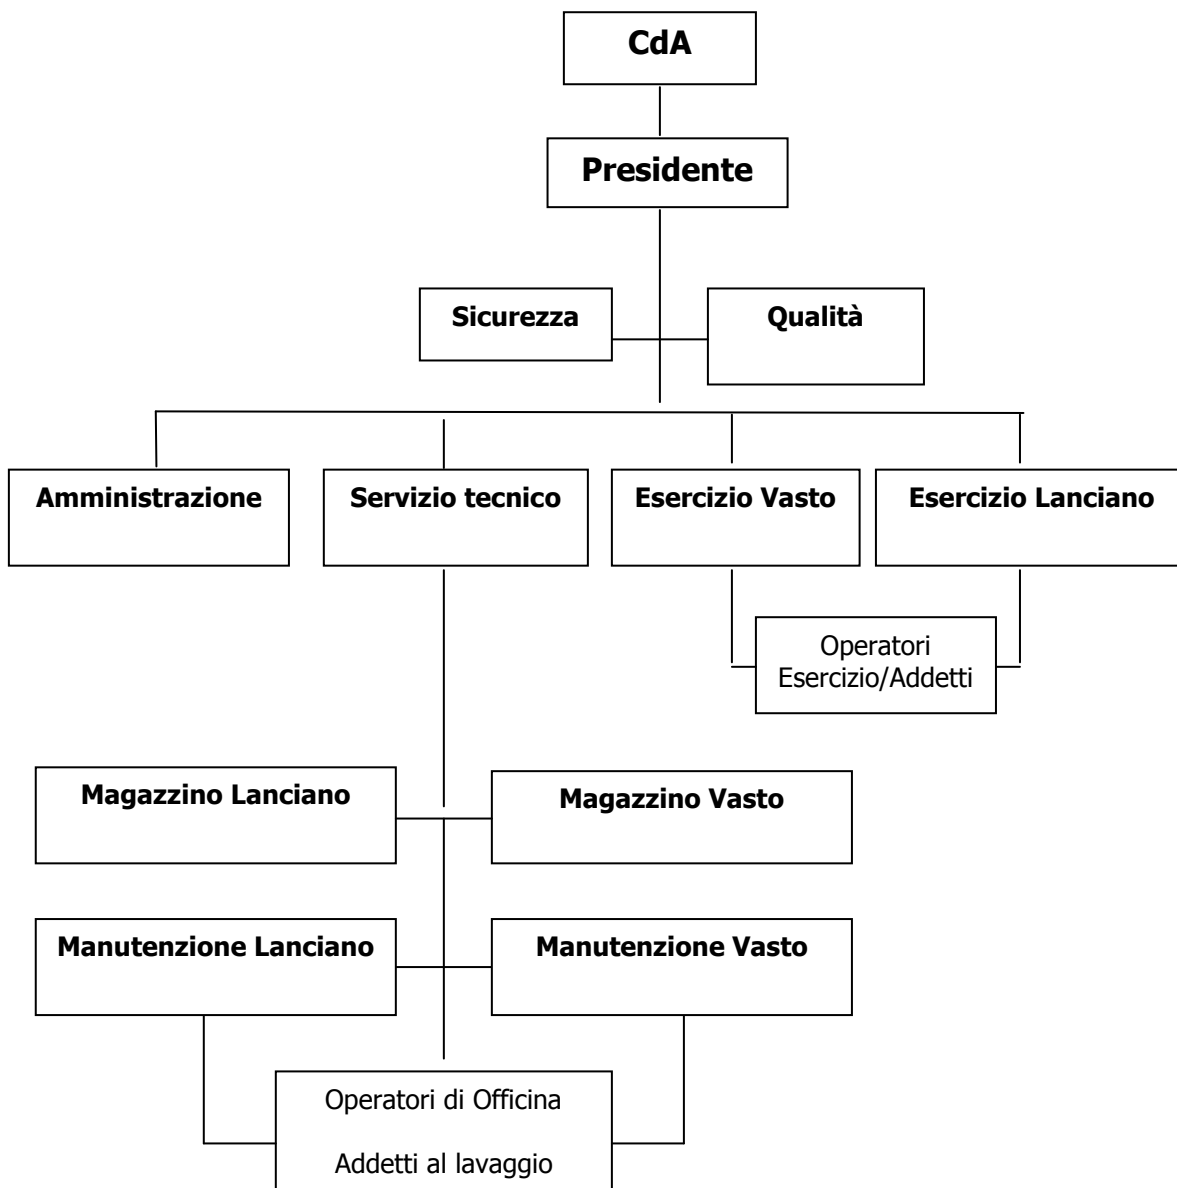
CdA

Presidente

Sicurezza

Qualità

Amministrazione

Servizio tecnico

Esercizio Vasto

Esercizio Lanciano

Operatori Esercizio/Addetti

Magazzino Lanciano

Magazzino Vasto

Manutenzione Lanciano

Manutenzione Vasto

Operatori di Officina

Addetti al lavaggio